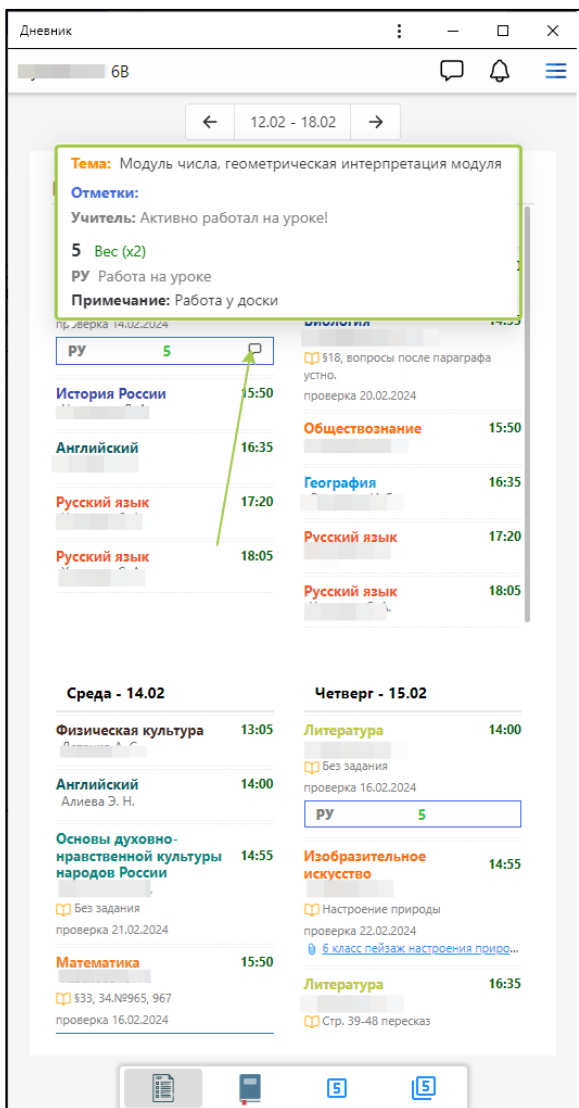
Дневник

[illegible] 6В

12.02 - 18.02

Тема: Модуль числа, геометрическая интерпретация модуля

Отметки:

Учитель: Активно работал на уроке!

5 Вес (x2)

РУ Работа на уроке

Примечание: Работа у доски

проверка 14.02.2024

РУ 5

История России 15:50

Английский 16:35

Русский язык 17:20

Русский язык 18:05

Биология 14:35

§18, вопросы после параграфа устно.

проверка 20.02.2024

Обществознание 15:50

География 16:35

Русский язык 17:20

Русский язык 18:05

Среда - 14.02

Физическая культура 13:05

Английский 14:00
Алиева Э. Н.

Основы духовно-нравственной культуры народов России 14:55

Без задания

проверка 21.02.2024

Математика 15:50

§33, 34.№965, 967

проверка 16.02.2024

Четверг - 15.02

Литература 14:00

Без задания

проверка 16.02.2024

РУ 5

Изобразительное искусство 14:55

Настроение природы

проверка 22.02.2024

6 класс пейзаж настроения приро...

Литература 16:35

Стр. 39-48 пересказ

5

5